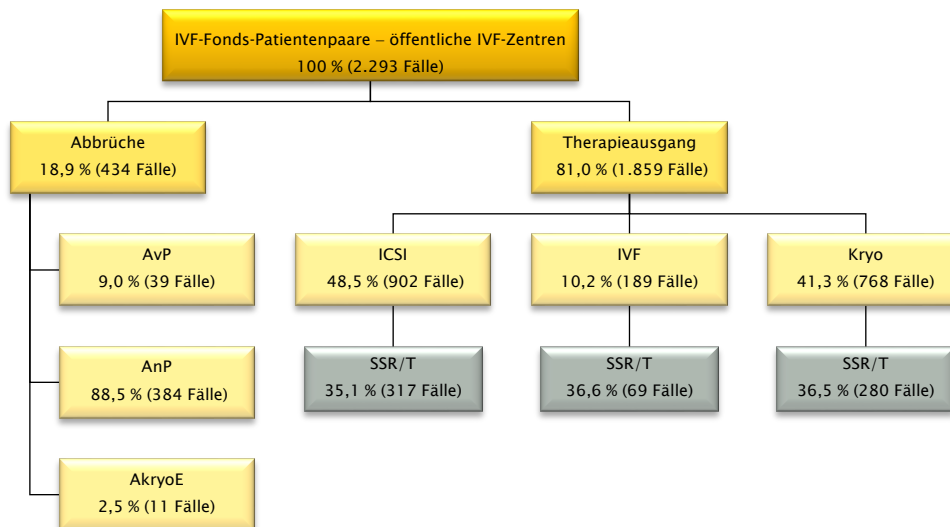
IVF-Fonds-Patientenpaare – öffentliche IVF-Zentren
100 % (2.293 Fälle)

Abbrüche
18,9 % (434 Fälle)

Therapieausgang
81,0 % (1.859 Fälle)

AvP
9,0 % (39 Fälle)

AnP
88,5 % (384 Fälle)

AkryoE
2,5 % (11 Fälle)

ICSI
48,5 % (902 Fälle)

IVF
10,2 % (189 Fälle)

Kryo
41,3 % (768 Fälle)

SSR/T
35,1 % (317 Fälle)

SSR/T
36,6 % (69 Fälle)

SSR/T
36,5 % (280 Fälle)